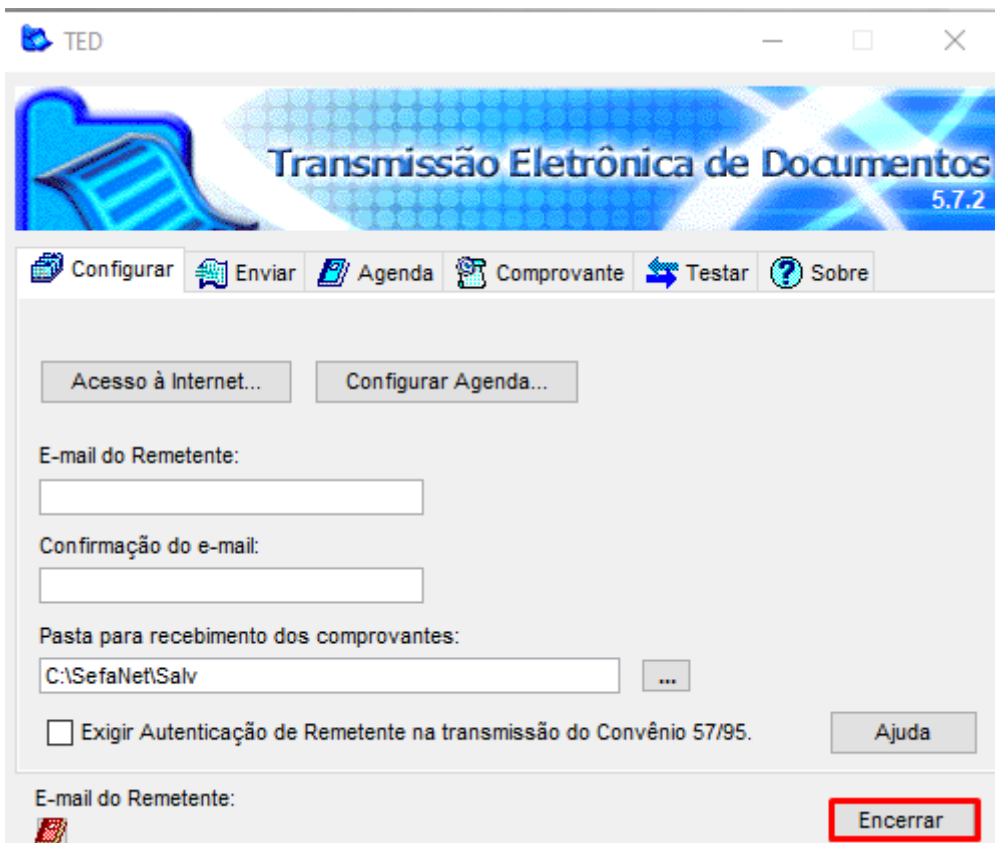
TED

Transmissão Eletrônica de Documentos
5.7.2

Configurar | Enviar | Agenda | Comprovante | Testar | Sobre

Acesso à Internet...

Configurar Agenda...

E-mail do Remetente:

Confirmação do e-mail:

Pasta para recebimento dos comprovantes:

C:\SefaNet\Salv

...

Exigir Autenticação de Remetente na transmissão do Convênio 57/95.

Ajuda

E-mail do Remetente:

Encerrar